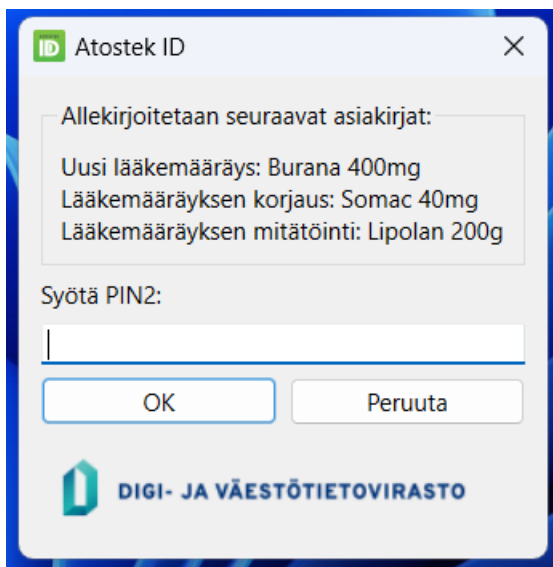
Atostek ID

Allekirjoitetaan seuraavat asiakirjat:

Uusi lääkemääräys: Burana 400mg
Lääkemääräyksen korjaus: Somac 40mg
Lääkemääräyksen mitätöinti: Lipolan 200g

Syötä PIN2:

OK

Peruuta

DIGI- JA VÄESTÖTIETOVIRASTO